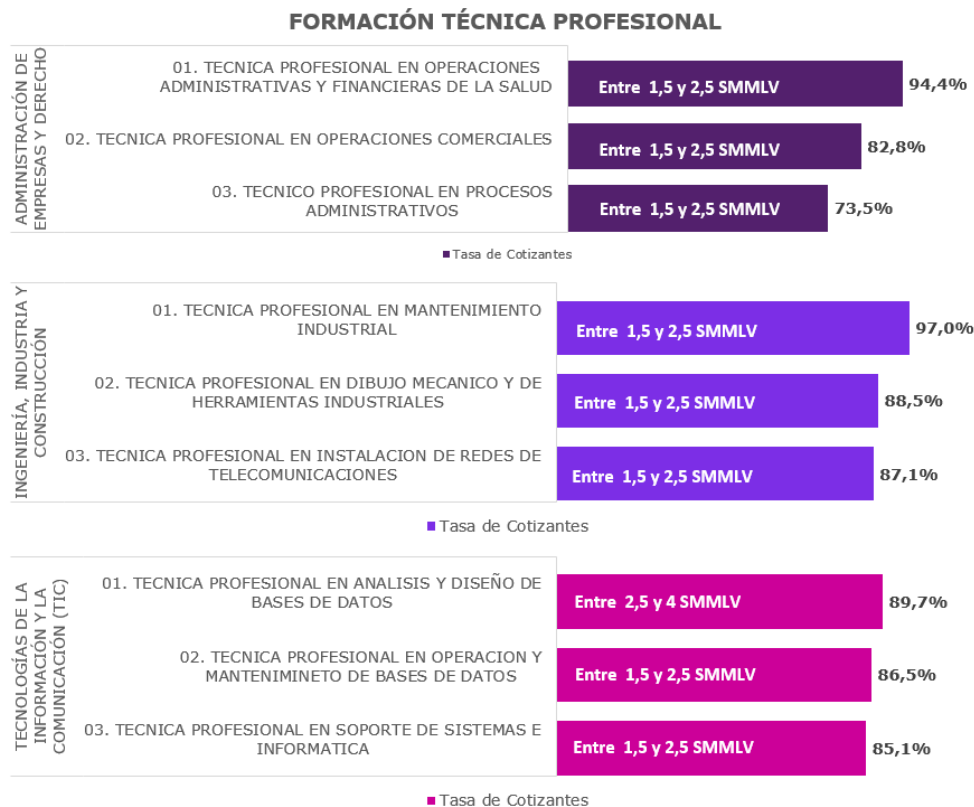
FORMACIÓN TÉCNICA PROFESIONAL

ADMINISTRACIÓN DE EMPRESAS Y DERECHO

01. TECNICA PROFESIONAL EN OPERACIONES ADMINISTRATIVAS Y FINANCIERAS DE LA SALUD — Entre 1,5 y 2,5 SMMLV — 94,4%

02. TECNICA PROFESIONAL EN OPERACIONES COMERCIALES — Entre 1,5 y 2,5 SMMLV — 82,8%

03. TECNICO PROFESIONAL EN PROCESOS ADMINISTRATIVOS — Entre 1,5 y 2,5 SMMLV — 73,5%

Tasa de Cotizantes

INGENIERÍA, INDUSTRIA Y CONSTRUCCIÓN

01. TECNICA PROFESIONAL EN MANTENIMIENTO INDUSTRIAL — Entre 1,5 y 2,5 SMMLV — 97,0%

02. TECNICA PROFESIONAL EN DIBUJO MECANICO Y DE HERRAMIENTAS INDUSTRIALES — Entre 1,5 y 2,5 SMMLV — 88,5%

03. TECNICA PROFESIONAL EN INSTALACION DE REDES DE TELECOMUNICACIONES — Entre 1,5 y 2,5 SMMLV — 87,1%

Tasa de Cotizantes

TECNOLOGÍAS DE LA INFORMACIÓN Y LA COMUNICACIÓN (TIC)

01. TECNICA PROFESIONAL EN ANALISIS Y DISEÑO DE BASES DE DATOS — Entre 2,5 y 4 SMMLV — 89,7%

02. TECNICA PROFESIONAL EN OPERACION Y MANTENIMINETO DE BASES DE DATOS — Entre 1,5 y 2,5 SMMLV — 86,5%

03. TECNICA PROFESIONAL EN SOPORTE DE SISTEMAS E INFORMATICA — Entre 1,5 y 2,5 SMMLV — 85,1%

Tasa de Cotizantes